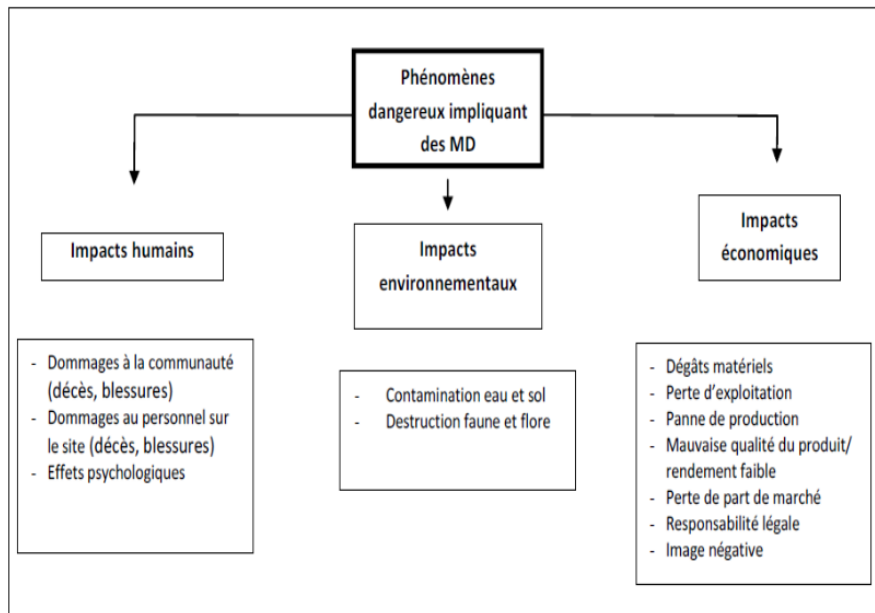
Phénomènes dangereux impliquant des MD

Impacts humains

Impacts environnementaux

Impacts économiques

- Dommages à la communauté (décès, blessures)
- Dommages au personnel sur le site (décès, blessures)
- Effets psychologiques

- Contamination eau et sol
- Destruction faune et flore

- Dégâts matériels
- Perte d'exploitation
- Panne de production
- Mauvaise qualité du produit/ rendement faible
- Perte de part de marché
- Responsabilité légale
- Image négative